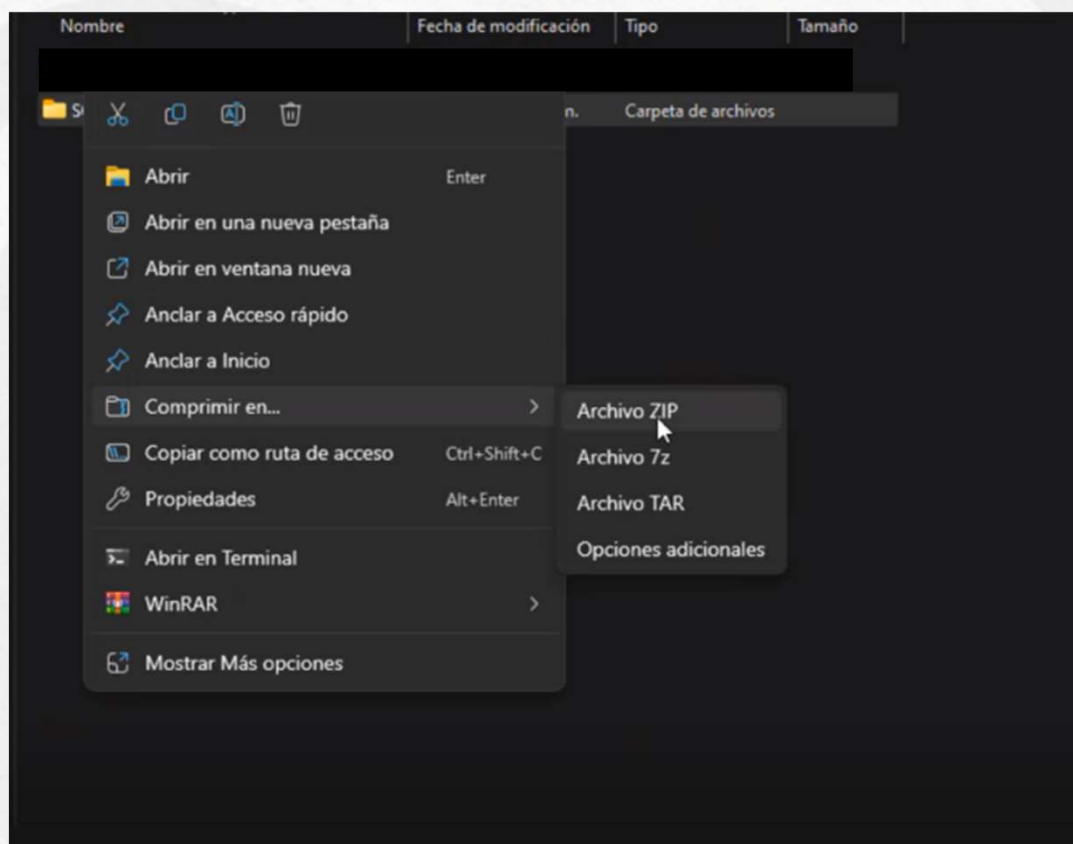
| Nombre | Fecha de modificación | Tipo | Tamaño |
|---|---|---|---|
| S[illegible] | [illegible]n. | Carpeta de archivos | |

Abrir Enter
Abrir en una nueva pestaña
Abrir en ventana nueva
Anclar a Acceso rápido
Anclar a Inicio
Comprimir en... >
Copiar como ruta de acceso Ctrl+Shift+C
Propiedades Alt+Enter
Abrir en Terminal
WinRAR >
Mostrar Más opciones

Archivo ZIP
Archivo 7z
Archivo TAR
Opciones adicionales